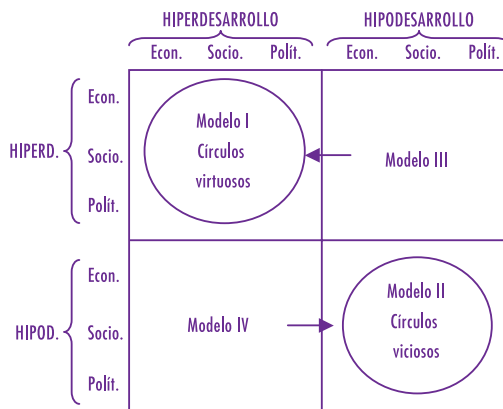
HIPERDESARROLLO
Econ. Socio. Polít.

HIPODESARROLLO
Econ. Socio. Polít.

HIPERD.
Econ.
Socio.
Polít.

Modelo I
Círculos
virtuosos

Modelo III

HIPOD.
Econ.
Socio.
Polít.

Modelo IV

Modelo II
Círculos
viciosos